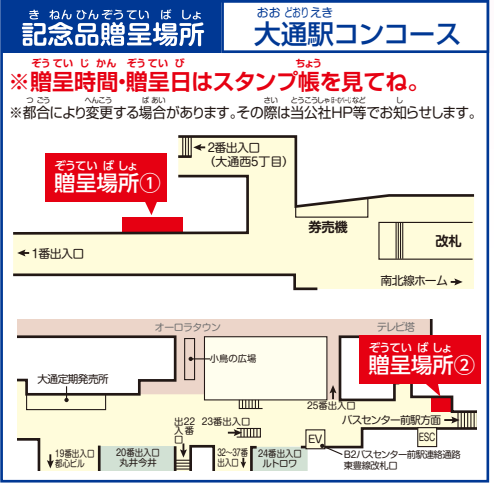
きねんひんぞうていばしょ
記念品贈呈場所

おおどおりえき
大通駅コンコース

ぞうていじかん ぞうていび ちょう
※贈呈時間・贈呈日はスタンプ帳を見てね。

つごう へんこう ばあい さい とうこうしゃ ホームページなど し
※都合により変更する場合があります。その際は当公社HP等でお知らせします。

2番出入口
(大通西5丁目)

ぞうていばしょ
贈呈場所①

券売機

改札

1番出入口

南北線ホーム

オーロラタウン

テレビ塔

小鳥の広場

大通定期発売所

ぞうていばしょ
贈呈場所②

25番出入口

バスセンター前駅方面

出22入番口

23番出入口

19番出入口
都心ビル

20番出入口
丸井今井

32～37番出入口

24番出入口
ルトロワ

EV

ESC

B2バスセンター前駅連絡通路
東豊線改札口